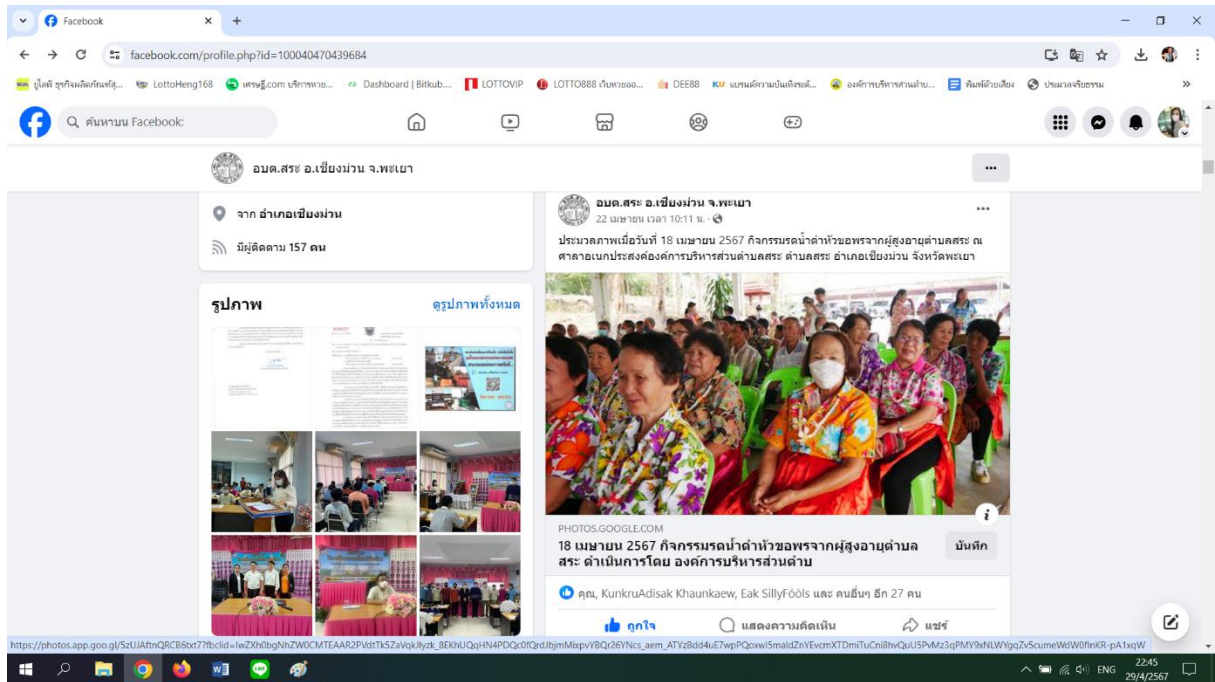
Facebook

facebook.com/profile.php?id=100040470439684

ยูไลฟ์ ธุรกิจผลิตภัณฑ์สุ... LottoHeng168 เศรษฐี.com บริการหวย... Dashboard | Bitkub... LOTTOVIP LOTTO888 เว็บหวยออ... DEE88 แบรนด์ความบันเทิงระดั... องค์การบริหารส่วนตำบ... พิมพ์ด้วยเสียง ประมวลจริยธรรม

ค้นหาบน Facebook

อบต.สระ อ.เชียงม่วน จ.พะเยา

จาก อำเภอเชียงม่วน

มีผู้ติดตาม 157 คน

รูปภาพ

ดูรูปภาพทั้งหมด

อบต.สระ อ.เชียงม่วน จ.พะเยา
22 เมษายน เวลา 10:11 น.

ประมวลภาพเมื่อวันที่ 18 เมษายน 2567 กิจกรรมรดน้ำดำหัวขอพรจากผู้สูงอายุตำบลสระ ณ ศาลาอเนกประสงค์องค์การบริหารส่วนตำบลสระ ตำบลสระ อำเภอเชียงม่วน จังหวัดพะเยา

PHOTOS.GOOGLE.COM
18 เมษายน 2567 กิจกรรมรดน้ำดำหัวขอพรจากผู้สูงอายุตำบลสระ ดำเนินการโดย องค์การบริหารส่วนตำบ

บันทึก

คุณ, KunkruAdisak Khaunkaew, Eak SillyFööls และ คนอื่นๆ อีก 27 คน

ถูกใจ
แสดงความคิดเห็น
แชร์

https://photos.app.goo.gl/SzUJAftnQRCB6txt7?fbclid=IwZXh0bgNhZW0CMTEAAR2PVdtTkSZaVqkJlyzk_8EKhUQqHN4PDQc0fQrdJbjmMixpvVBQr26YNcs_aem_ATYz8dd4uE7wpPQoxwI5maIdZnYEvcmXTDmiTuCni8hvQuU5PvMz3qPMY9xNLWYgqZv5cumeWdW0finKR-pA1xqW

ENG 22:45 29/4/2567